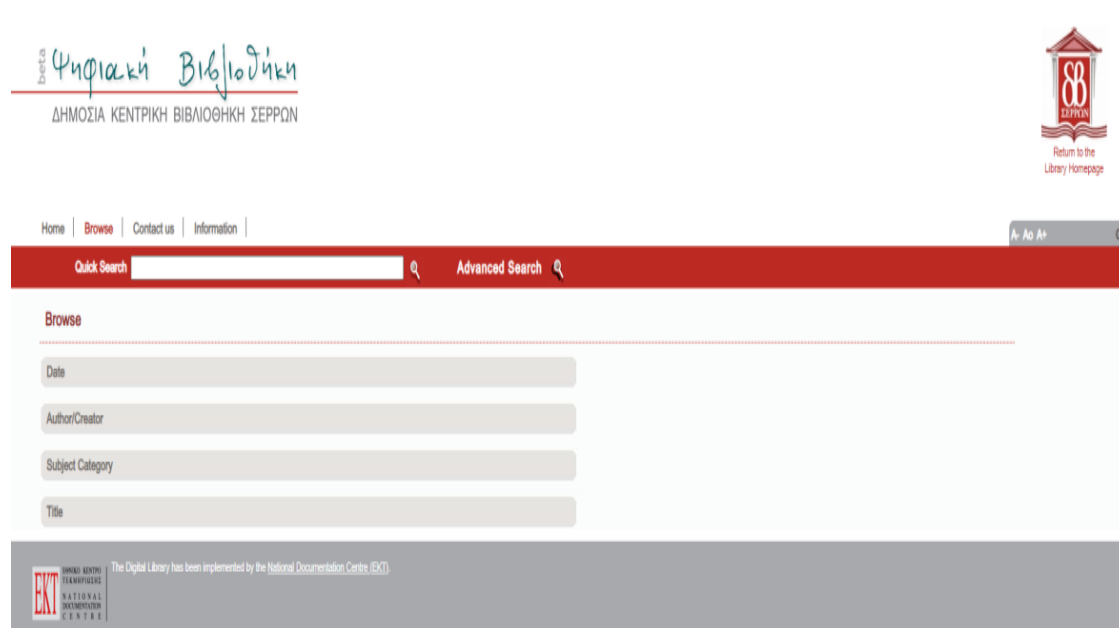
beta Ψηφιακή Βιβλιοθήκη
ΔΗΜΟΣΙΑ ΚΕΝΤΡΙΚΗ ΒΙΒΛΙΟΘΗΚΗ ΣΕΡΡΩΝ

88
ΣΕΡΡΩΝ
Return to the Library Homepage

Home | Browse | Contact us | Information

A- Ao A+

Quick Search

Advanced Search

Browse

Date

Author/Creator

Subject Category

Title

ΕΘΝΙΚΟ ΚΕΝΤΡΟ ΤΕΚΜΗΡΙΩΣΗΣ
EKT
NATIONAL DOCUMENTATION CENTRE

The Digital Library has been implemented by the National Documentation Centre (EKT).